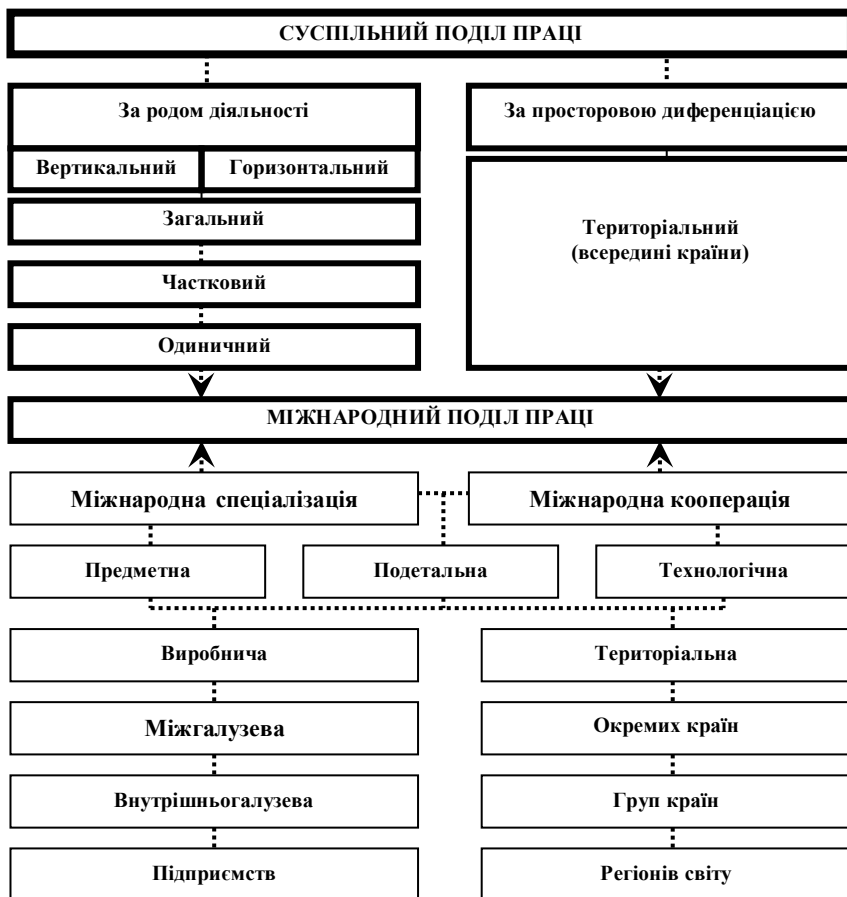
СУСПІЛЬНИЙ ПОДІЛ ПРАЦІ

За родом діяльності

Вертикальний

Горизонтальний

Загальний

Частковий

Одиничний

За просторовою диференціацією

Територіальний (всередині країни)

МІЖНАРОДНИЙ ПОДІЛ ПРАЦІ

Міжнародна спеціалізація

Міжнародна кооперація

Предметна

Подетальна

Технологічна

Виробнича

Міжгалузева

Внутрішньогалузева

Підприємств

Територіальна

Окремих країн

Груп країн

Регіонів світу